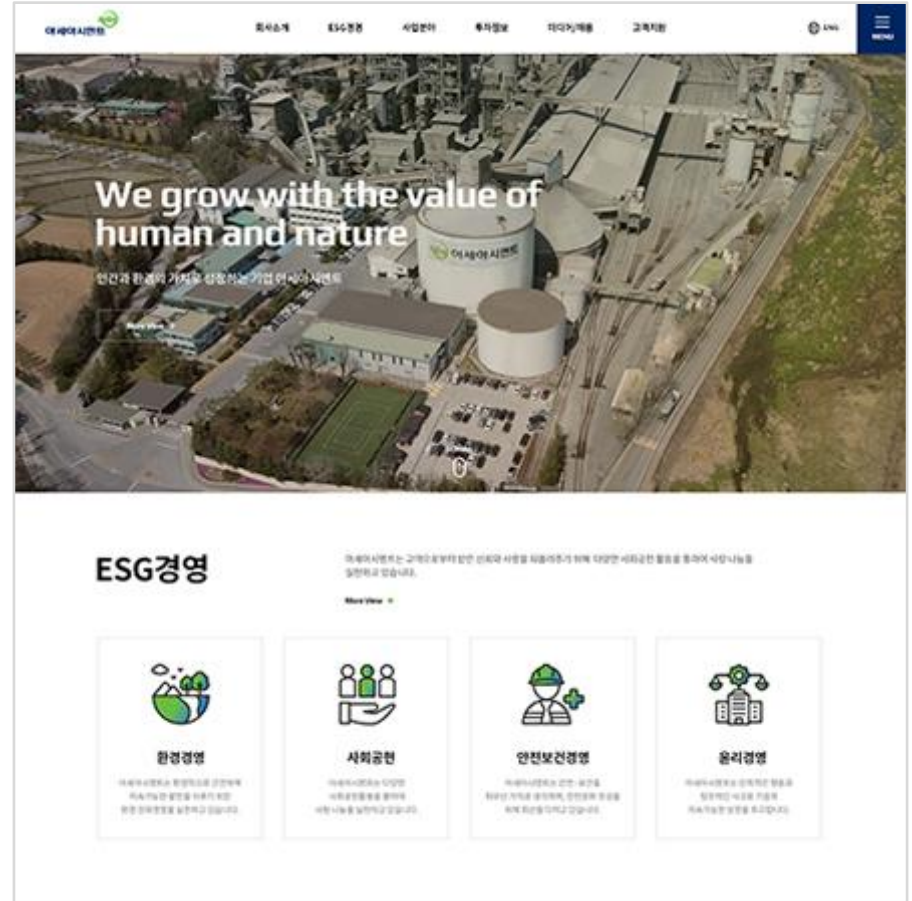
아세아시멘트

회사소개 ESG경영 사업분야 투자정보 미디어채용 고객지원

ENG

MENU

We grow with the value of human and nature

인간과 환경의 가치로 성장하는 기업 아세아시멘트

More View

아세아시멘트

ESG경영

아세아시멘트는 고객으로부터 받은 신뢰와 사랑을 되돌려주기 위해 다양한 사회공헌 활동을 통하여 사랑나눔을 실천하고 있습니다.

More View

환경경영

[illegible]

사회공헌

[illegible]

안전보건경영

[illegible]

윤리경영

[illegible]